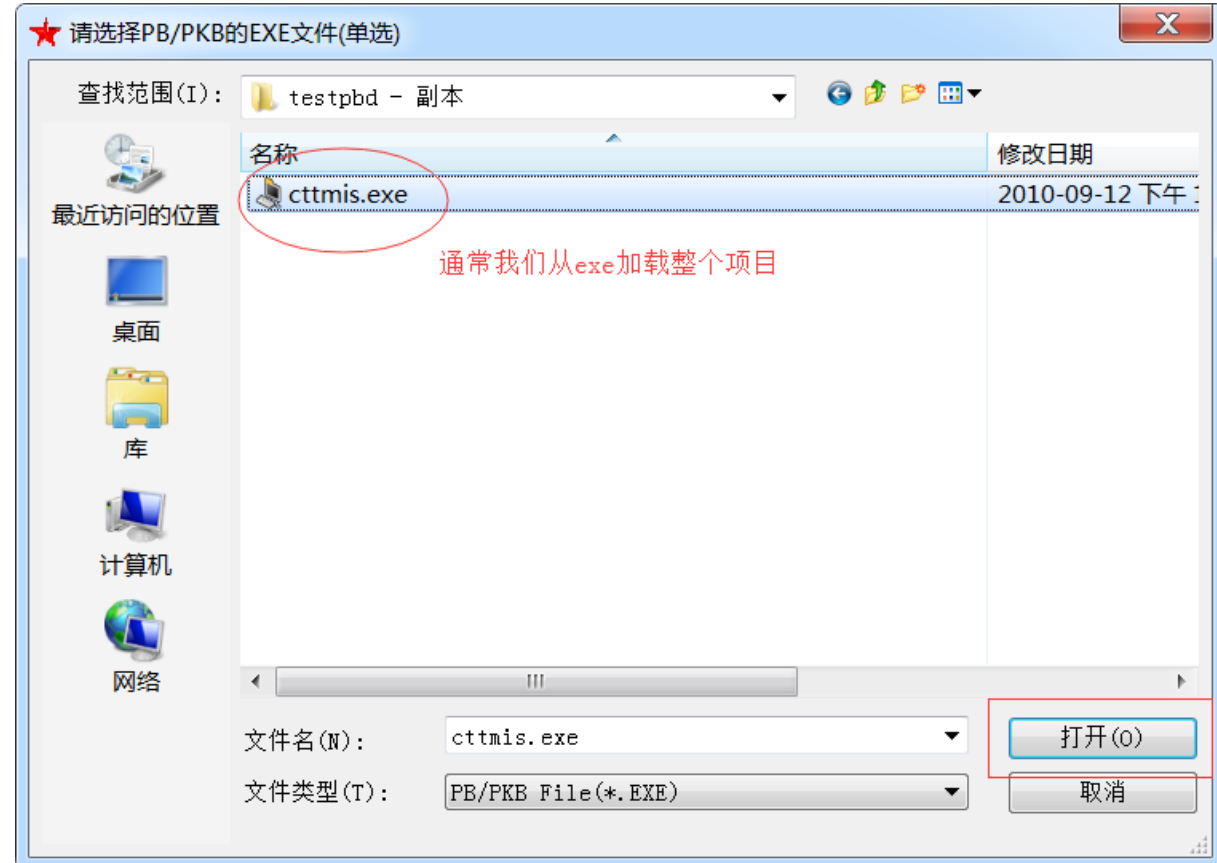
请选择PB/PKB的EXE文件(单选)

查找范围(I): testpbd - 副本

最近访问的位置
桌面
库
计算机
网络

名称
修改日期
cttmis.exe
2010-09-12 下午 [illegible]

通常我们从exe加载整个项目

文件名(N): cttmis.exe
文件类型(T): PB/PKB File(*.EXE)
打开(O)
取消